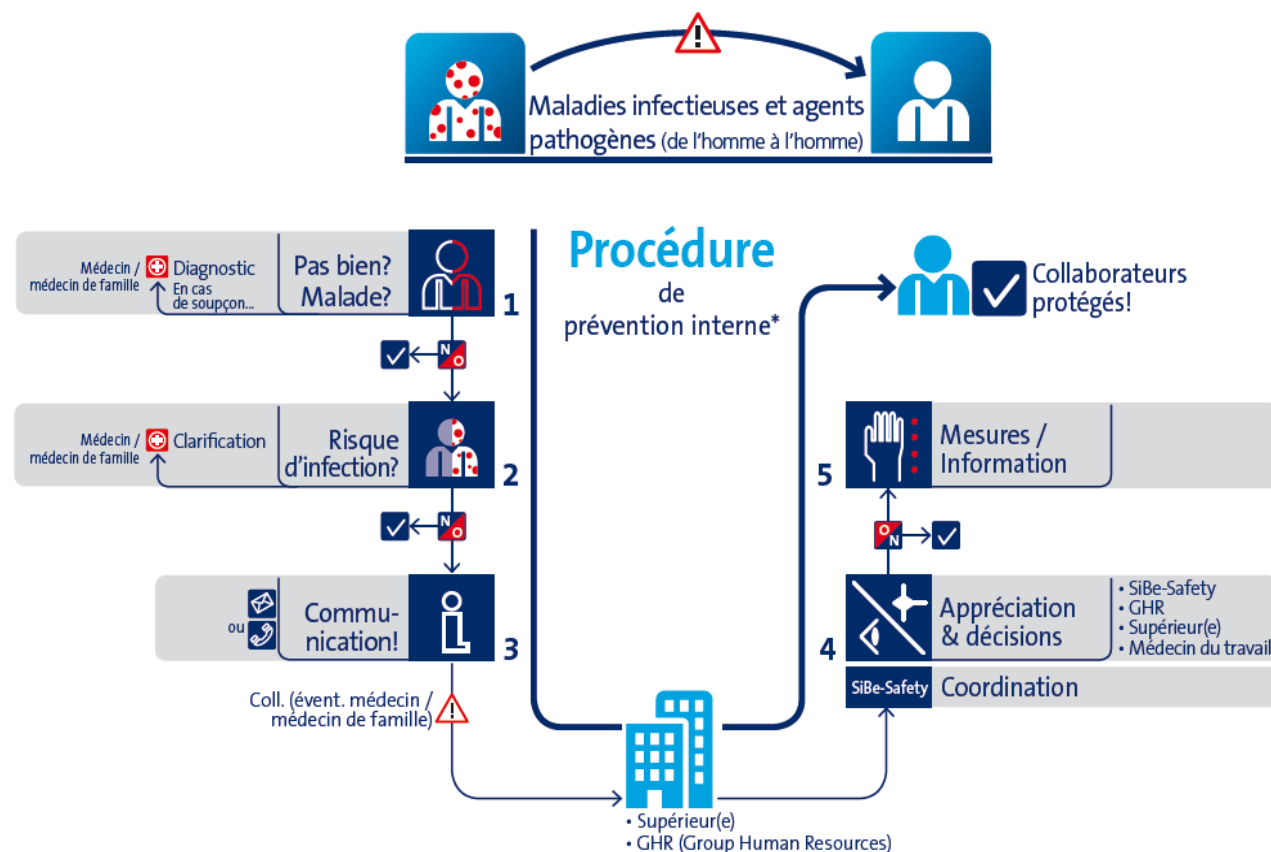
Maladies infectieuses et agents pathogènes (de l'homme à l'homme)

Procédure de prévention interne*

Médecin / médecin de famille
Diagnostic
En cas de soupçon...
Pas bien? Malade?
1

N O

Médecin / médecin de famille
Clarification
Risque d'infection?
2

N O

ou
Commu- nication!
3

Coll. (évent. médecin / médecin de famille)

• Supérieur(e)
• GHR (Group Human Resources)

Collaborateurs protégés!

5
Mesures / Information

O N

4
Appréciation & décisions
• SiBe-Safety
• GHR
• Supérieur(e)
• Médecin du travail

SiBe-Safety
Coordination